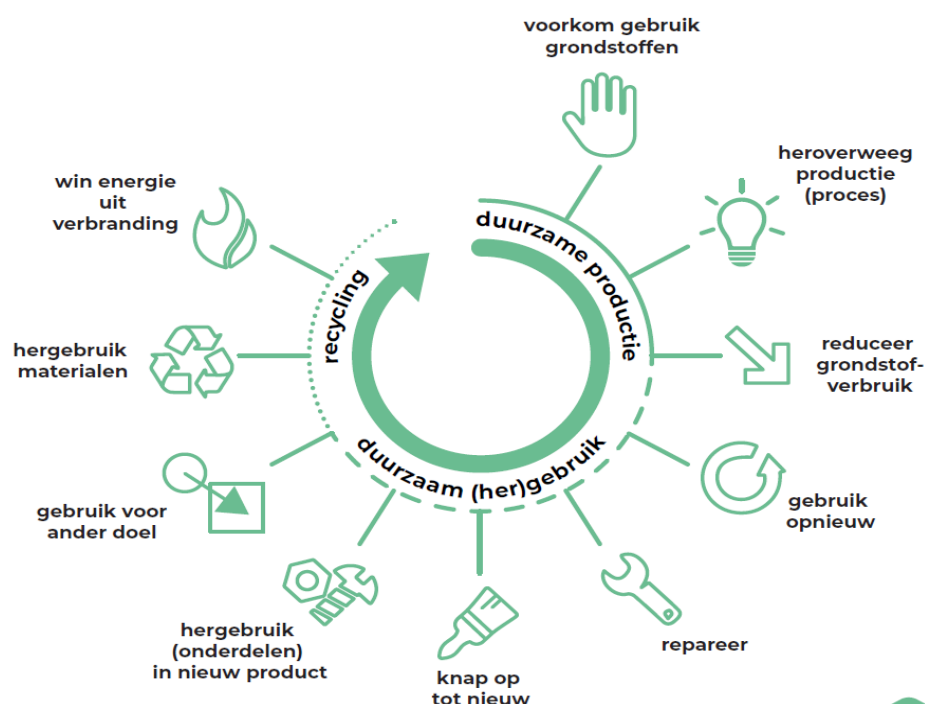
voorkom gebruik grondstoffen

heroverweeg productie (proces)

reduceer grondstofverbruik

gebruik opnieuw

repareer

knap op tot nieuw

hergebruik (onderdelen) in nieuw product

gebruik voor ander doel

hergebruik materialen

win energie uit verbranding

duurzame productie

duurzaam (her)gebruik

recycling